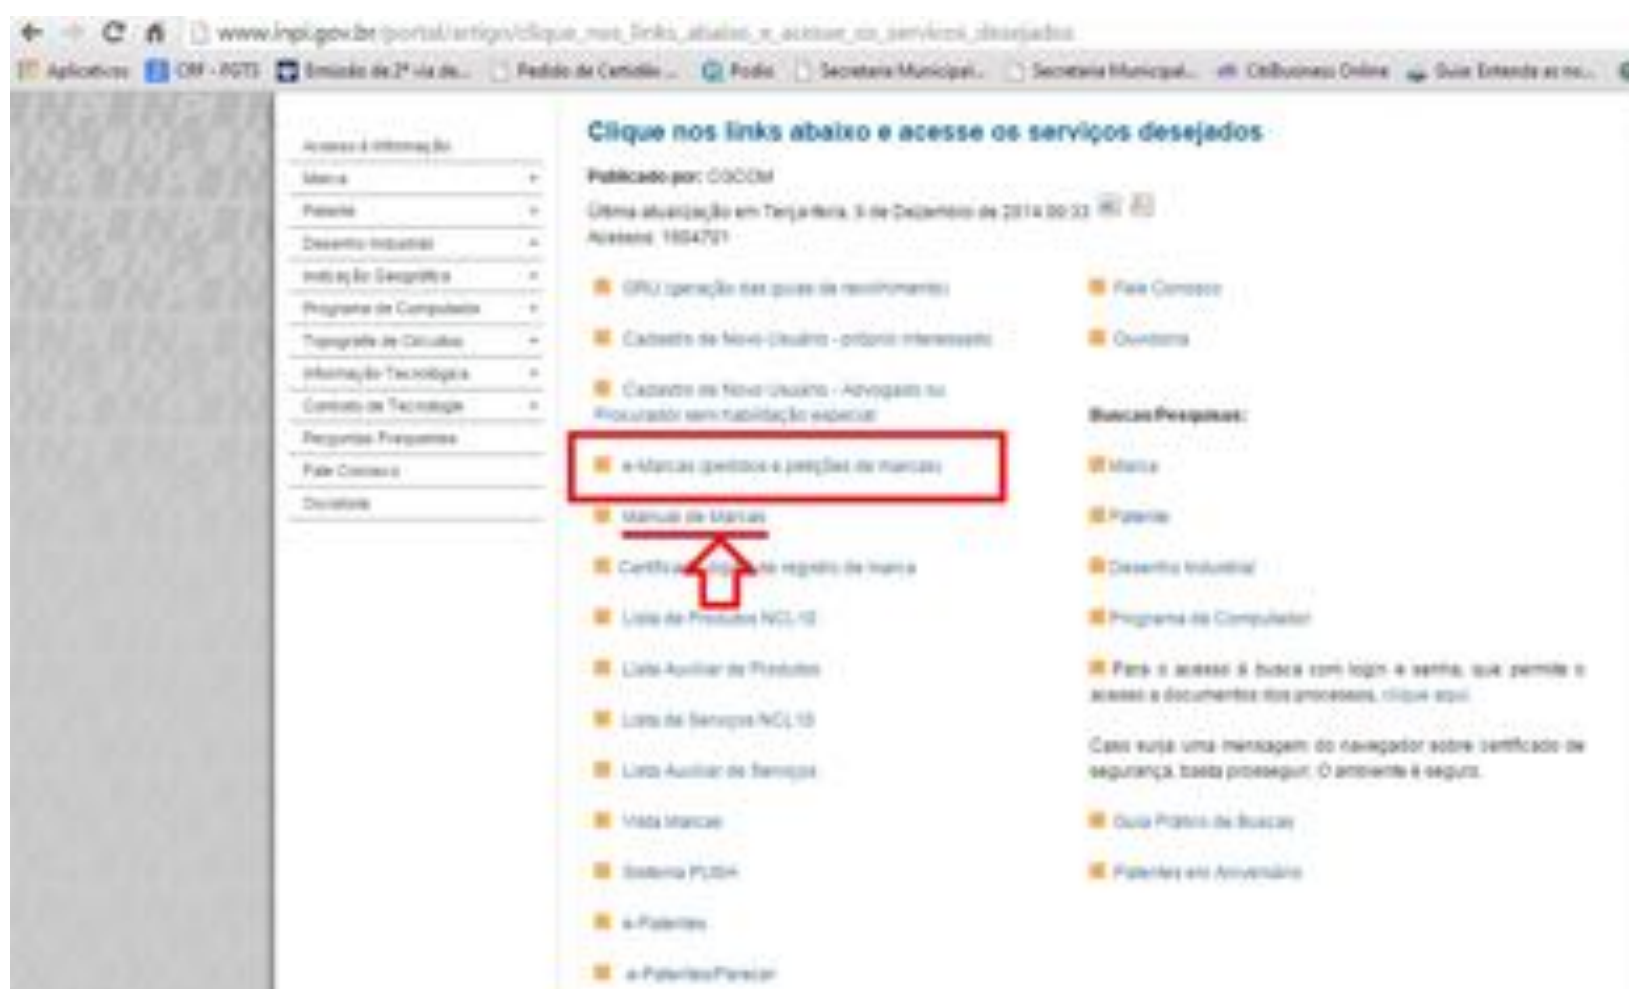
www.inpi.gov.br/portal/artigo/clique_nos_links_abaixo_e_acesse_os_servicos_desejados

Aplicativos OM - FGTS Emissão de 2ª via de... Pedido de Certidão ... Podio Secretaria Municipal... Secretaria Municipal... Citibusiness Online Guia Entenda as no...

Acesso à Informação
Marca
Patente
Desenho Industrial
Indicação Geográfica
Programa de Computador
Topografia de Circuitos
Informação Tecnológica
Contrato de Tecnologia
Perguntas Frequentes
Fale Conosco
Ouvidoria

Clique nos links abaixo e acesse os serviços desejados

Publicado por: CGCOM

Última atualização em Terça-feira, 9 de Dezembro de 2014 09:33

Acessos: 1604701

GRU (geração das guias de recolhimento)

Cadastro de Novo Usuário - próprio interessado

Cadastro de Novo Usuário - Advogado ou Procurador sem habilitação especial

e-Marcas (pedidos e petições de marcas)

Manual de Marcas

Certificado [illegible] registro de marca

Lista de Produtos NCL10

Lista Auxiliar de Produtos

Lista de Serviços NCL10

Lista Auxiliar de Serviços

Vista Marcas

Sistema PUSH

e-Patentes

e-PatentesParecer

Fale Conosco

Ouvidoria

Buscas/Pesquisas:

Marca

Patente

Desenho Industrial

Programa de Computador

Para o acesso à busca com login e senha, que permite o acesso a documentos dos processos, clique aqui.

Caso surja uma mensagem do navegador sobre certificado de segurança, basta prosseguir. O ambiente é seguro.

Guia Prático de Buscas

Patentes em Aniversário